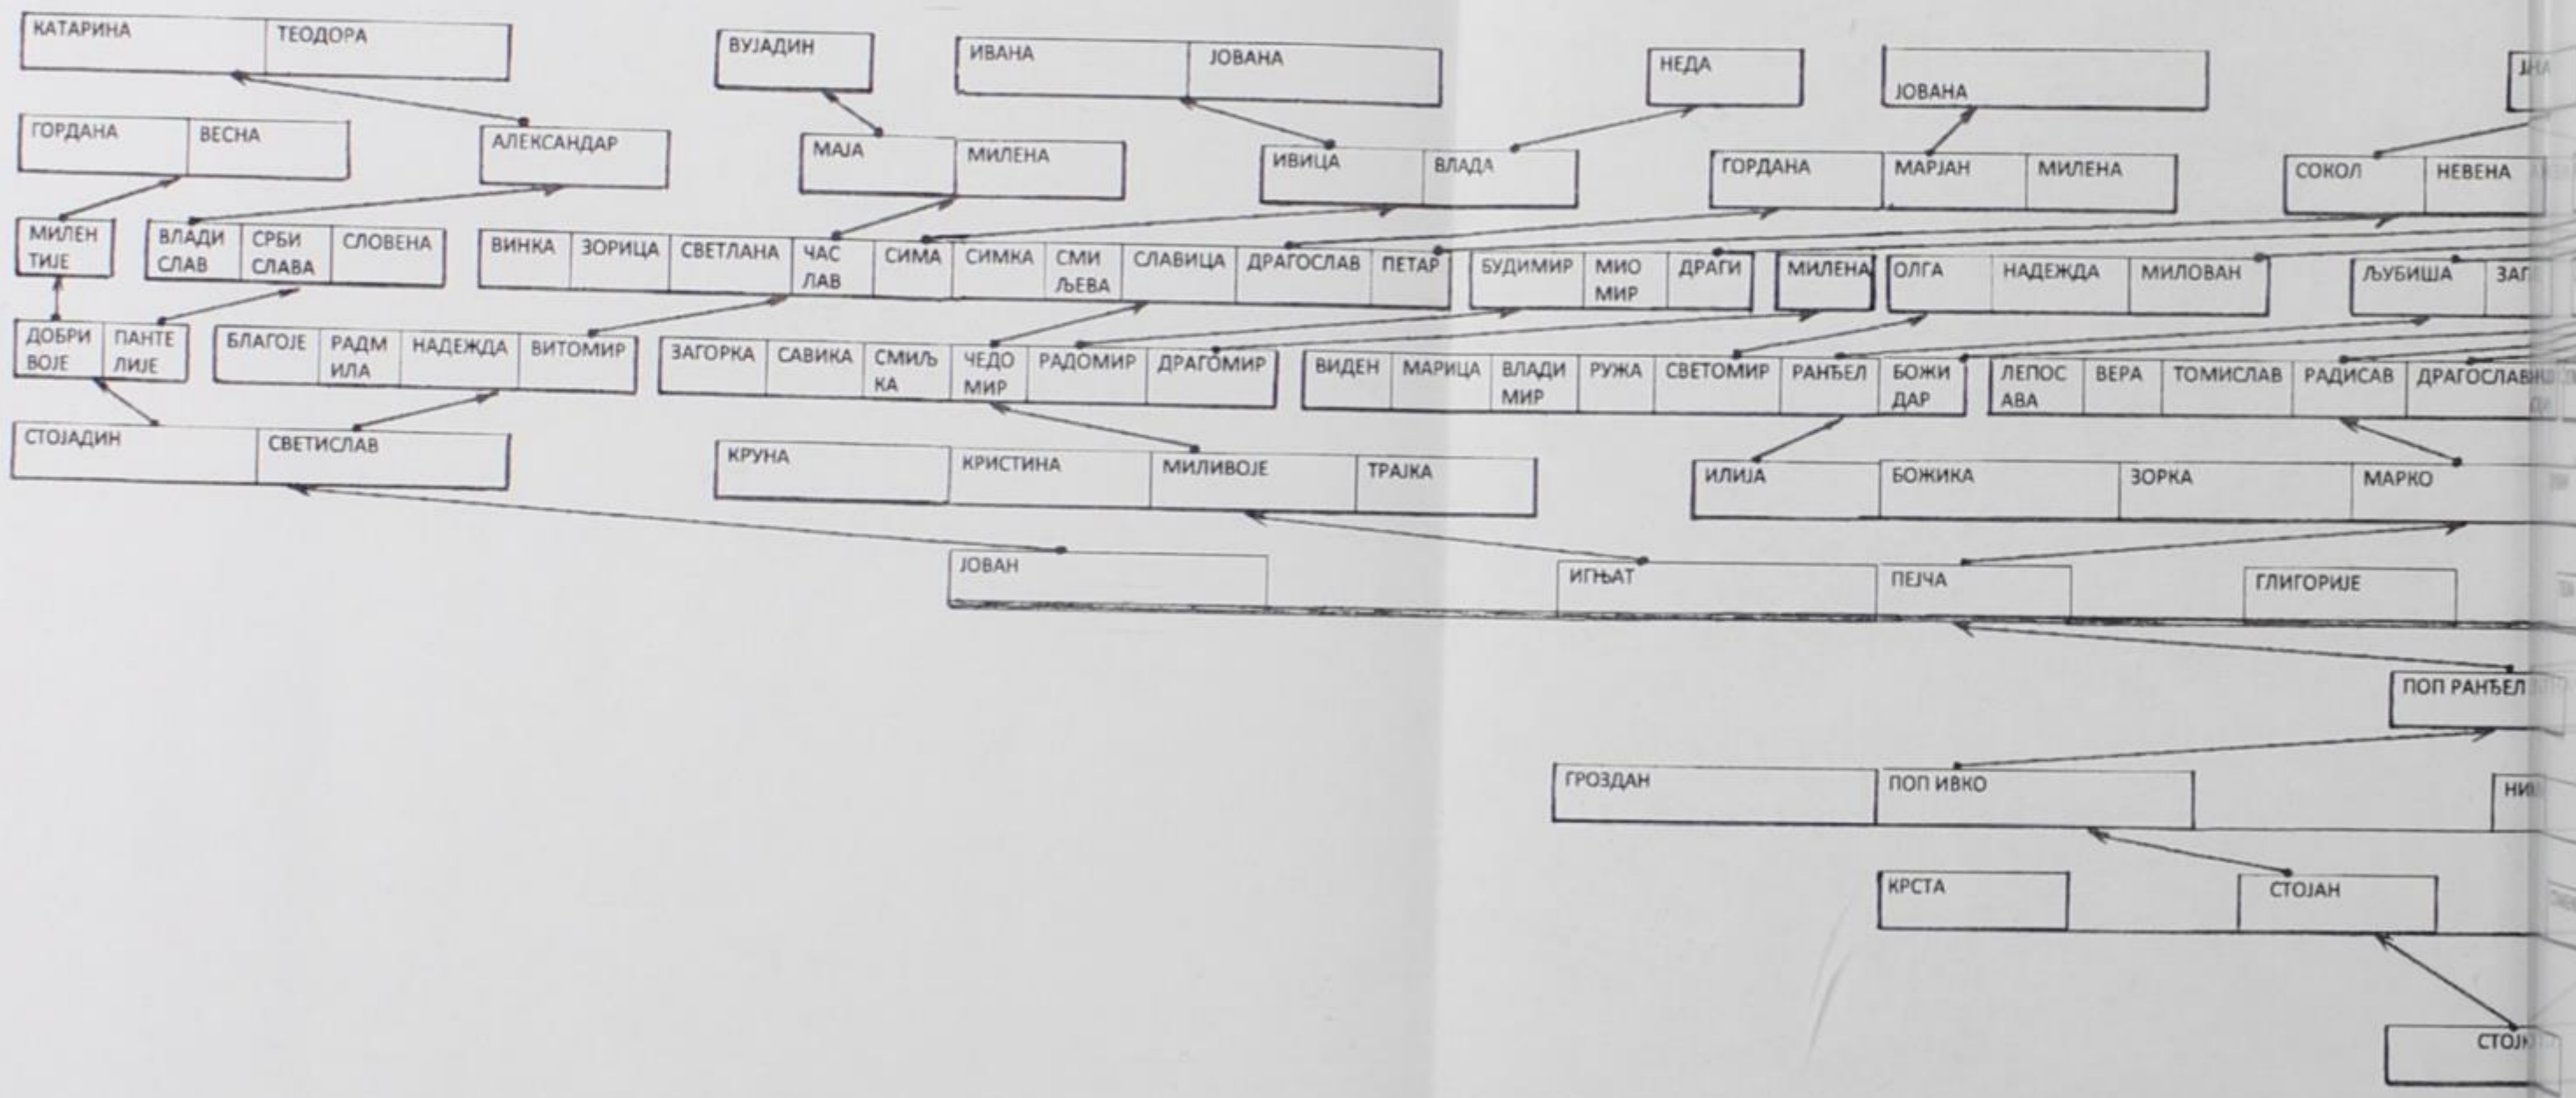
КАТАРИНА ТЕОДОРА

ВУЈАДИН

ИВАНА ЈОВАНА

НЕДА

ЈОВАНА

ЈНА

ГОРДАНА ВЕСНА

АЛЕКСАНДАР

МАЈА МИЛЕНА

ИВИЦА ВЛАДА

ГОРДАНА МАРЈАН МИЛЕНА

СОКОЛ НЕВЕНА

МИЛЕНТИЈЕ

ВЛАДИСЛАВ СРБИСЛАВА СЛОВЕНА

ВИНКА ЗОРИЦА СВЕТЛАНА ЧАСЛАВ СИМА СИМКА СМИЉЕВА СЛАВИЦА ДРАГОСЛАВ ПЕТАР

БУДИМИР МИОМИР ДРАГИ

МИЛЕНА ОЛГА НАДЕЖДА МИЛОВАН

ЉУБИША ЗА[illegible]

ДОБРИВОЈЕ ПАНТЕЛИЈЕ

БЛАГОЈЕ РАДМИЛА НАДЕЖДА ВИТОМИР

ЗАГОРКА САВИКА СМИЉКА ЧЕДОМИР РАДОМИР ДРАГОМИР

ВИДЕН МАРИЦА ВЛАДИМИР РУЖА СВЕТОМИР РАНЂЕЛ БОЖИДАР

ЛЕПОСАВА ВЕРА ТОМИСЛАВ РАДИСАВ ДРАГОСЛАВ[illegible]

СТОЈАДИН СВЕТИСЛАВ

КРУНА КРИСТИНА МИЛИВОЈЕ ТРАЈКА

ИЛИЈА БОЖИКА ЗОРКА МАРКО

ЈОВАН

ИГЊАТ ПЕЈЧА ГЛИГОРИЈЕ

ПОП РАНЂЕЛ

ГРОЗДАН ПОП ИВКО

НИ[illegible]

КРСТА СТОЈАН

СТОЈ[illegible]